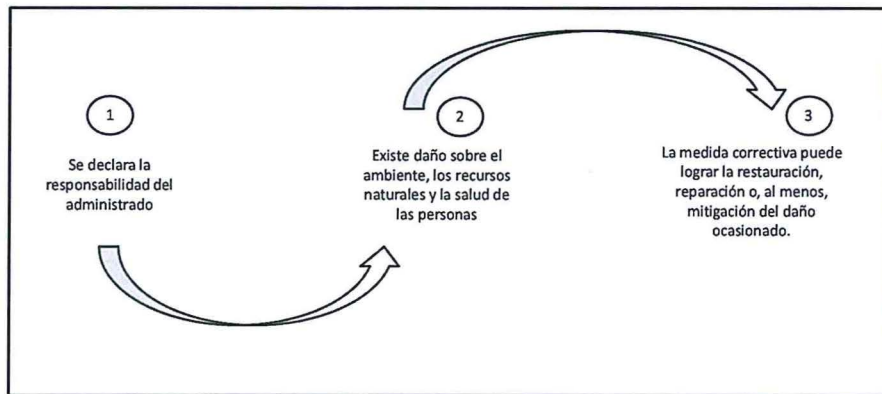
1

Se declara la responsabilidad del administrado

2

Existe daño sobre el ambiente, los recursos naturales y la salud de las personas

3

La medida correctiva puede lograr la restauración, reparación o, al menos, mitigación del daño ocasionado.